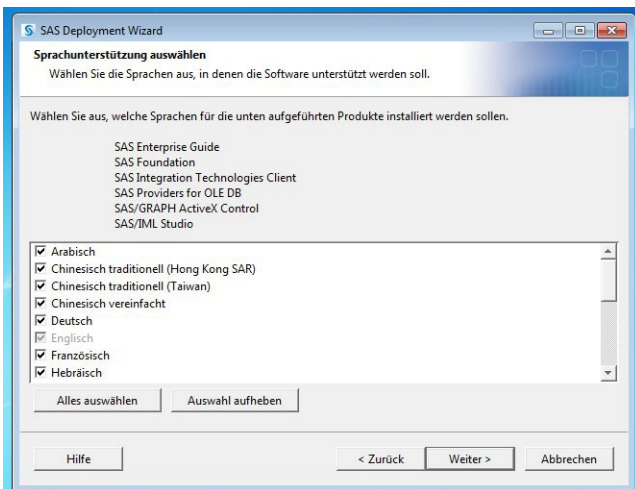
SAS Deployment Wizard

Sprachunterstützung auswählen

Wählen Sie die Sprachen aus, in denen die Software unterstützt werden soll.

Wählen Sie aus, welche Sprachen für die unten aufgeführten Produkte installiert werden sollen.

SAS Enterprise Guide
SAS Foundation
SAS Integration Technologies Client
SAS Providers for OLE DB
SAS/GRAPH ActiveX Control
SAS/IML Studio

Arabisch
Chinesisch traditionell (Hong Kong SAR)
Chinesisch traditionell (Taiwan)
Chinesisch vereinfacht
Deutsch
Englisch
Französisch
Hebräisch

Alles auswählen
Auswahl aufheben

Hilfe
< Zurück
Weiter >
Abbrechen